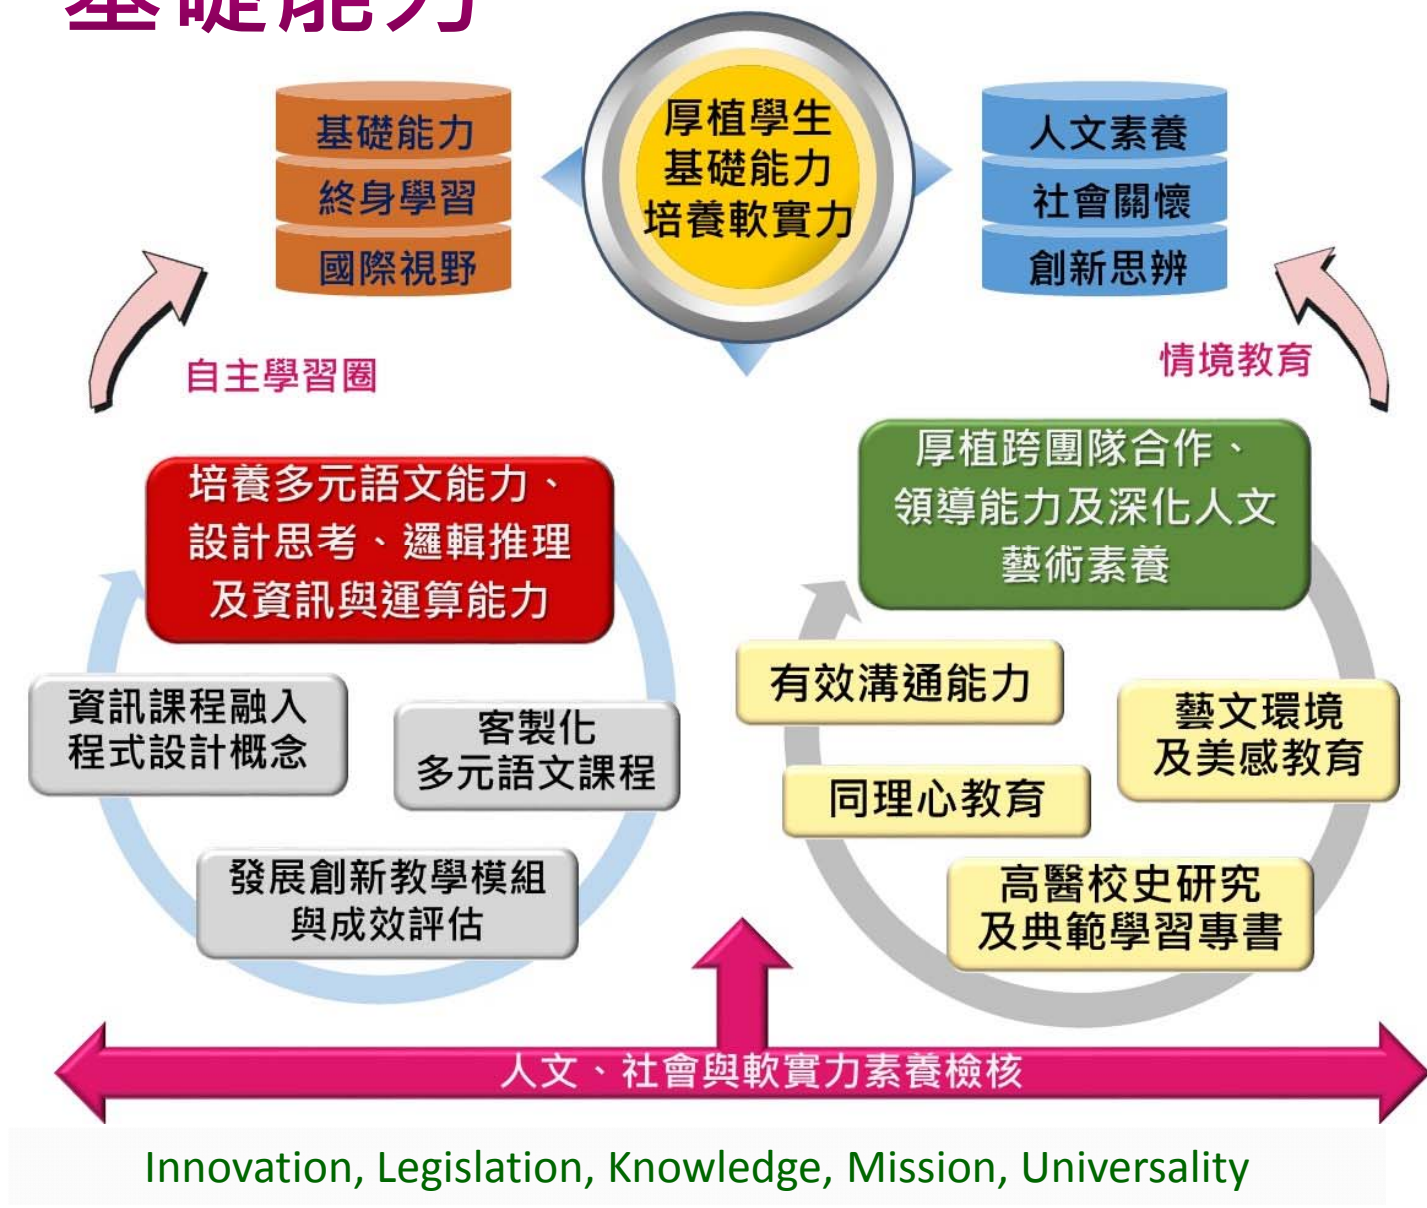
基礎能力

基礎能力
終身學習
國際視野

厚植學生
基礎能力
培養軟實力

人文素養
社會關懷
創新思辨

自主學習圈

情境教育

培養多元語文能力、
設計思考、邏輯推理
及資訊與運算能力

厚植跨團隊合作、
領導能力及深化人文
藝術素養

資訊課程融入
程式設計概念

客製化
多元語文課程

發展創新教學模組
與成效評估

有效溝通能力

同理心教育

藝文環境
及美感教育

高醫校史研究
及典範學習專書

人文、社會與軟實力素養檢核

Innovation, Legislation, Knowledge, Mission, Universality